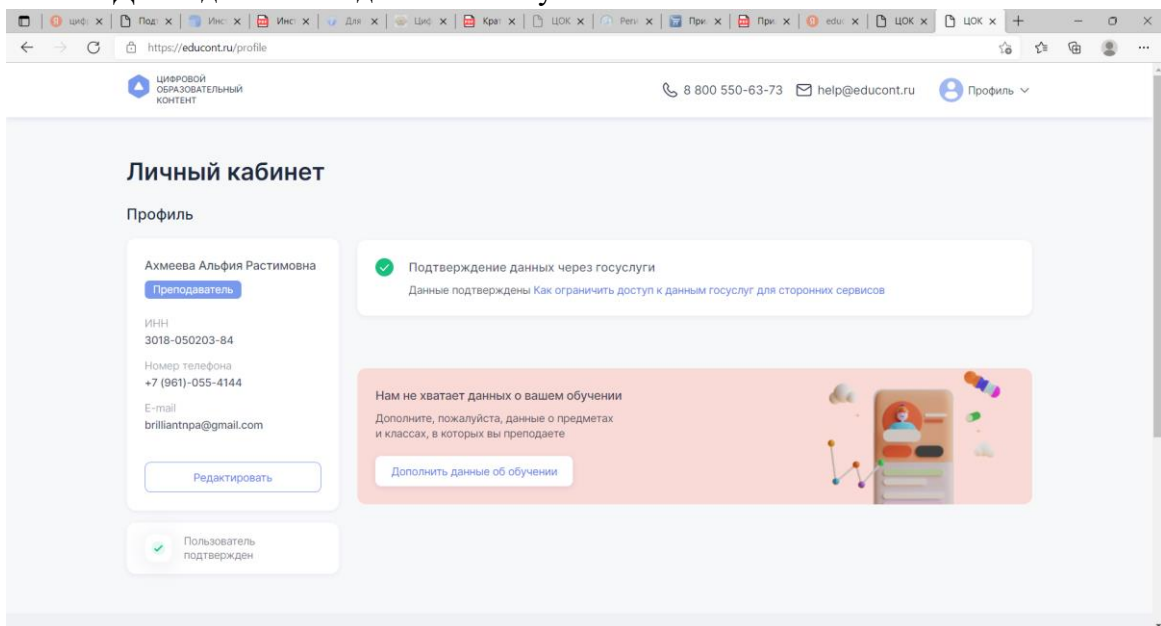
цифр ×  Подт ×  Инс ×  Инс ×  Для ×  Циф ×  Крат ×  ЦОК ×  Регі ×  При ×  При ×  edu ×  ЦОК ×  ЦОК ×

https://educont.ru/profile

ЦИФРОВОЙ ОБРАЗОВАТЕЛЬНЫЙ КОНТЕНТ

8 800 550-63-73  help@educont.ru  Профиль

Личный кабинет

Профиль

Ахмеева Альфия Растимовна
Преподаватель

ИНН
3018-050203-84

Номер телефона
+7 (961)-055-4144

E-mail
brilliantnpa@gmail.com

Редактировать

Пользователь подтвержден

Подтверждение данных через госуслуги
Данные подтверждены Как ограничить доступ к данным госуслуг для сторонних сервисов

Нам не хватает данных о вашем обучении
Дополните, пожалуйста, данные о предметах и классах, в которых вы преподаете

Дополнить данные об обучении